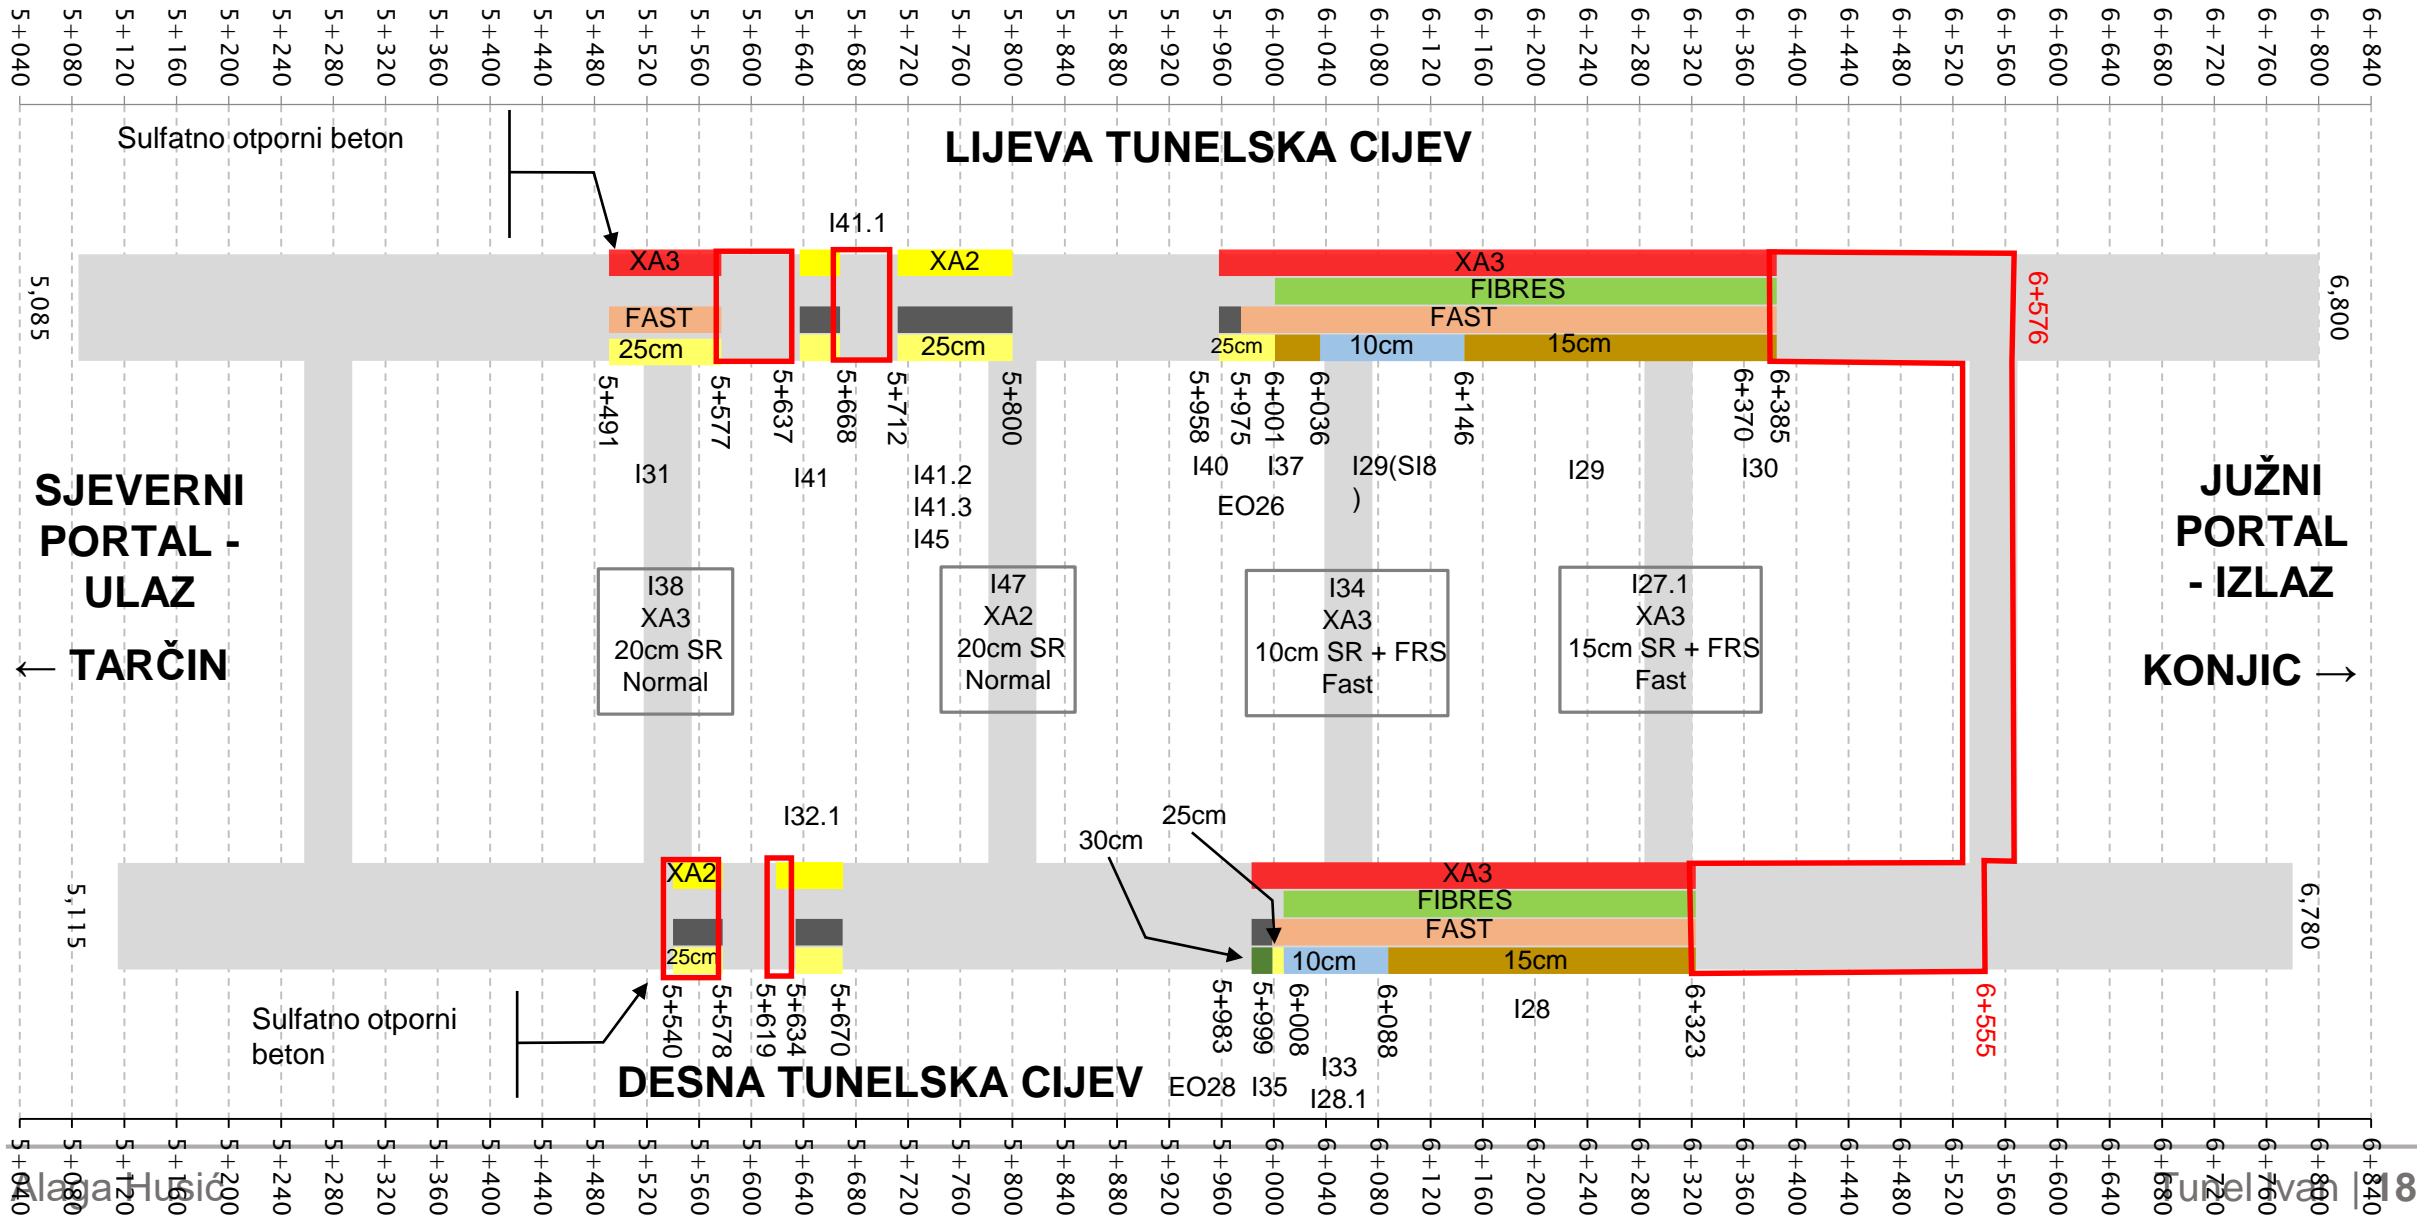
5+040 5+080 5+120 5+160 5+200 5+240 5+280 5+320 5+360 5+400 5+440 5+480 5+520 5+560 5+600 5+640 5+680 5+720 5+760 5+800 5+840 5+880 5+920 5+960 6+000 6+040 6+080 6+120 6+160 6+200 6+240 6+280 6+320 6+360 6+400 6+440 6+480 6+520 6+560 6+600 6+640 6+680 6+720 6+760 6+800 6+840

Sulfatno otporni beton

LIJEVA TUNELSKA CIJEV

I41.1

5,085

XA3
FAST
25cm

XA2
25cm

XA3
FIBRES
FAST
25cm 10cm 15cm

6+576

6,800

5+491 5+577 5+637 5+668 5+712 5+800 5+958 5+975 6+001 6+036 6+146 6+370 6+385

I31 I41 I41.2 I41.3 I45 I40 I37 EO26 I29(SI8 ) I29 I30

SJEVERNI PORTAL - ULAZ

← TARČIN

I38
XA3
20cm SR
Normal

I47
XA2
20cm SR
Normal

I34
XA3
10cm SR + FRS
Fast

I27.1
XA3
15cm SR + FRS
Fast

JUŽNI PORTAL - IZLAZ

KONJIC →

I32.1

30cm 25cm

5,115

XA2
25cm

XA3
FIBRES
FAST
10cm 15cm

6,780

5+540 5+578 5+619 5+634 5+670 5+983 5+999 6+008 6+088 I28 6+323 6+555

Sulfatno otporni beton

DESNA TUNELSKA CIJEV

EO28 I35 I33 I28.1

5+040 5+080 5+120 5+160 5+200 5+240 5+280 5+320 5+360 5+400 5+440 5+480 5+520 5+560 5+600 5+640 5+680 5+720 5+760 5+800 5+840 5+880 5+920 5+960 6+000 6+040 6+080 6+120 6+160 6+200 6+240 6+280 6+320 6+360 6+400 6+440 6+480 6+520 6+560 6+600 6+640 6+680 6+720 6+760 6+800 6+840

Alaga Husić

Tunelivan | 18